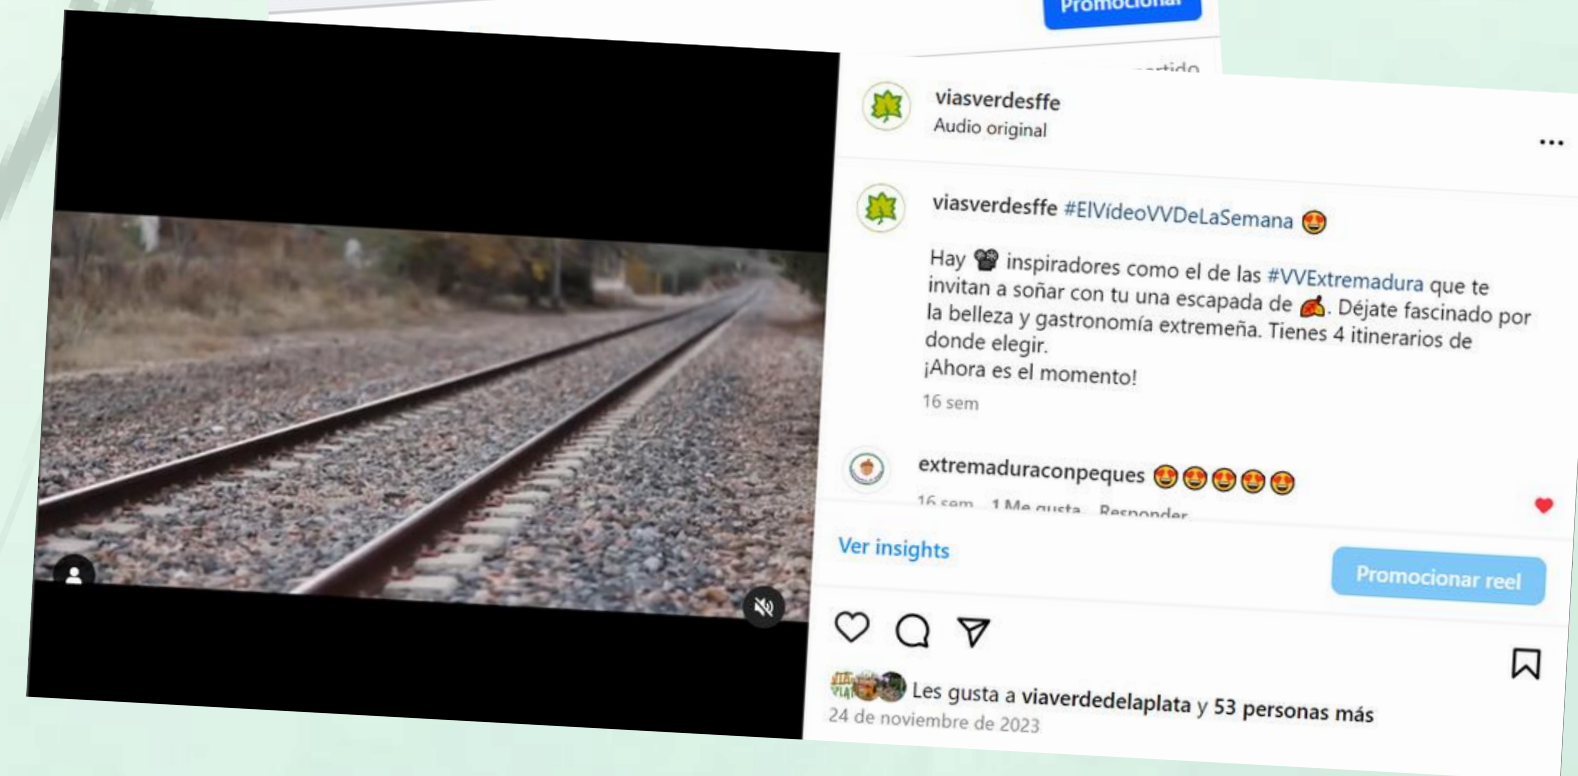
Promocionar

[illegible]rtido

viasverdesffe
Audio original

...

viasverdesffe #ElVídeoVVDeLaSemana 😍

Hay 🎥 inspiradores como el de las #VVExtremadura que te invitan a soñar con tu una escapada de 🍂. Déjate fascinado por la belleza y gastronomía extremeña. Tienes 4 itinerarios de donde elegir.
¡Ahora es el momento!

16 sem

extremaduraconpeques 😍😍😍😍😍

16 sem 1 Me gusta Responder

Ver insights

Promocionar reel

Les gusta a viaverdedelaplata y 53 personas más

24 de noviembre de 2023